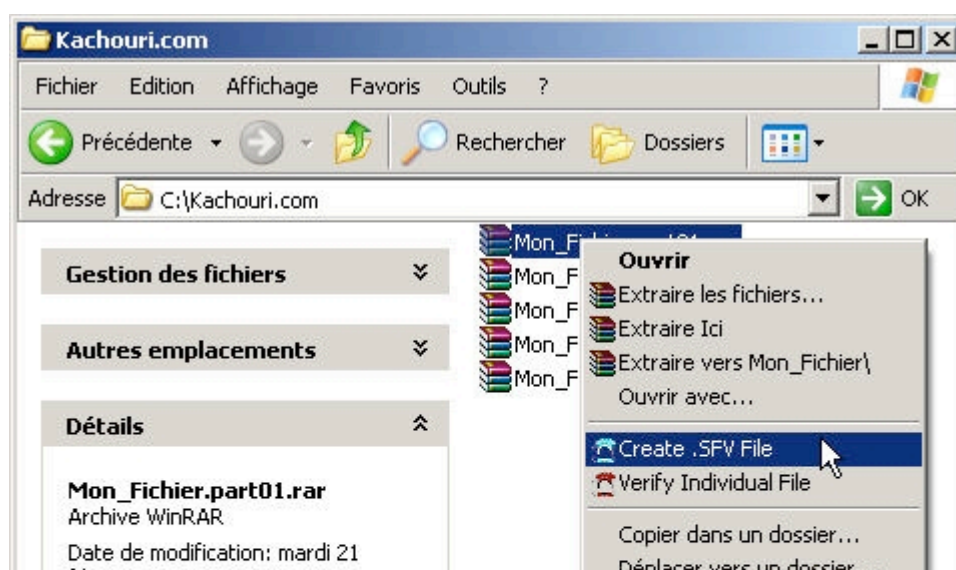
Kachouri.com

Fichier Edition Affichage Favoris Outils ?

Précédente Rechercher Dossiers

Adresse C:\Kachouri.com OK

Gestion des fichiers

Autres emplacements

Détails

Mon_Fichier.part01.rar
Archive WinRAR

Date de modification: mardi 21

Mon_Fi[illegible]

Mon_F

Mon_F

Mon_F

Mon_F

Ouvrir
Extraire les fichiers...
Extraire Ici
Extraire vers Mon_Fichier\
Ouvrir avec...
Create .SFV File
Verify Individual File
Copier dans un dossier...
Déplacer vers un dossier...